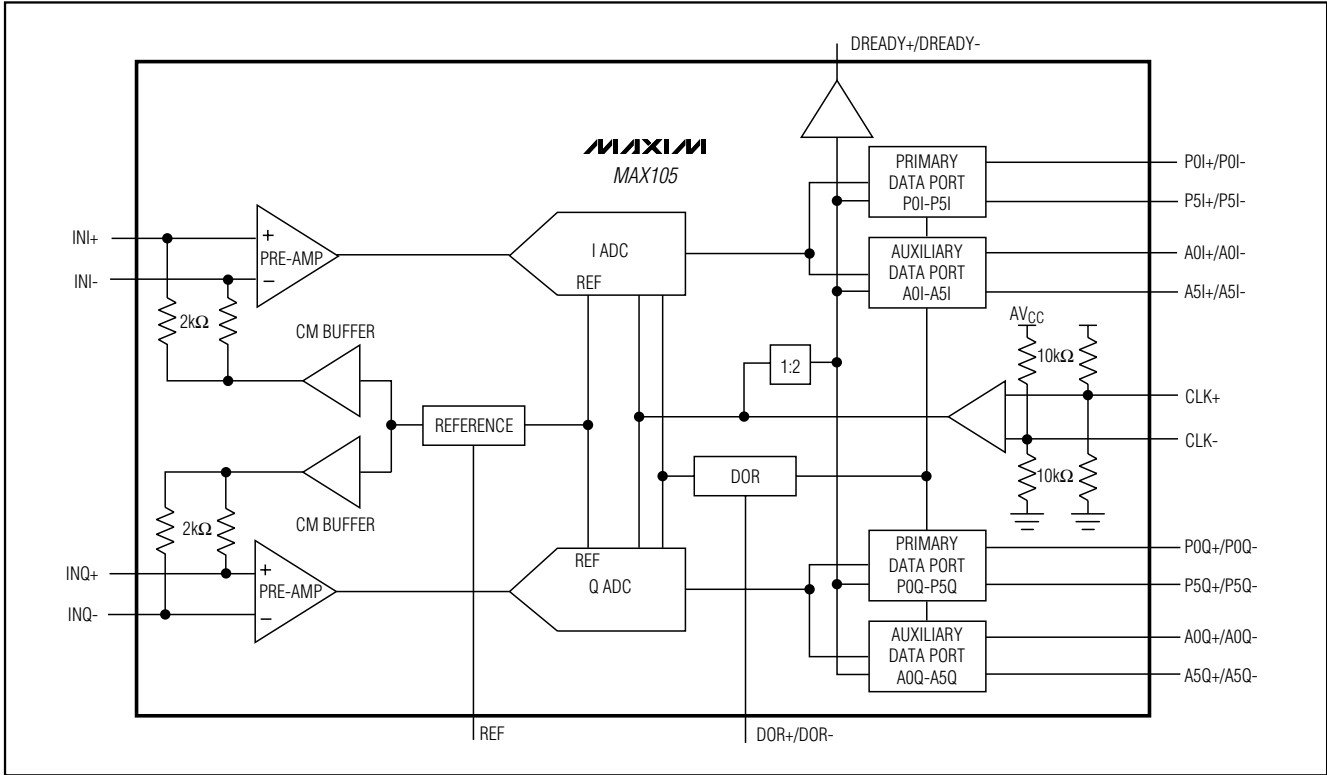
DREADY+/DREADY-

MAXIM
MAX105

PRIMARY DATA PORT P0I-P5I

P0I+/P0I-

P5I+/P5I-

INI+

INI-

+
PRE-AMP
−

I ADC

REF

AUXILIARY DATA PORT A0I-A5I

A0I+/A0I-

A5I+/A5I-

$2k\Omega$

CM BUFFER

$AV_{CC}$

$10k\Omega$

1:2

CLK+

REFERENCE

CLK-

DOR

$10k\Omega$

$2k\Omega$

CM BUFFER

PRIMARY DATA PORT P0Q-P5Q

P0Q+/P0Q-

INQ+

+
PRE-AMP
−

REF

Q ADC

P5Q+/P5Q-

INQ-

AUXILIARY DATA PORT A0Q-A5Q

A0Q+/A0Q-

A5Q+/A5Q-

REF

DOR+/DOR-